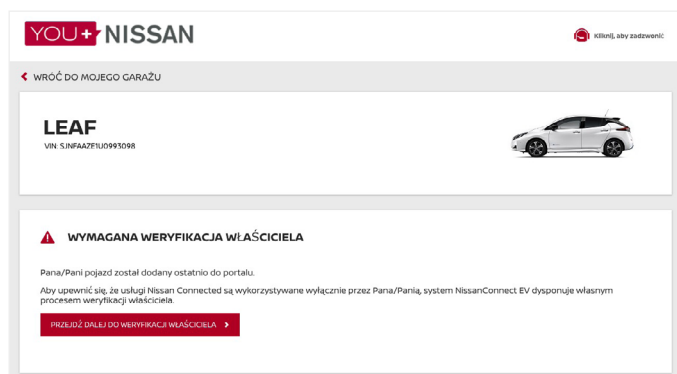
YOU+ NISSAN

Kliknij, aby zadzwonić

WRÓĆ DO MOJEGO GARAŻU

LEAF
VIN: SJNFAAZE1U0993098

WYMAGANA WERYFIKACJA WŁAŚCICIELA

Pana/Pani pojazd został dodany ostatnio do portalu.

Aby upewnić się, że usługi Nissan Connected są wykorzystywane wyłącznie przez Pana/Panią, system NissanConnect EV dysponuje własnym procesem weryfikacji właściciela.

PRZEJDŹ DALEJ DO WERYFIKACJI WŁAŚCICIELA